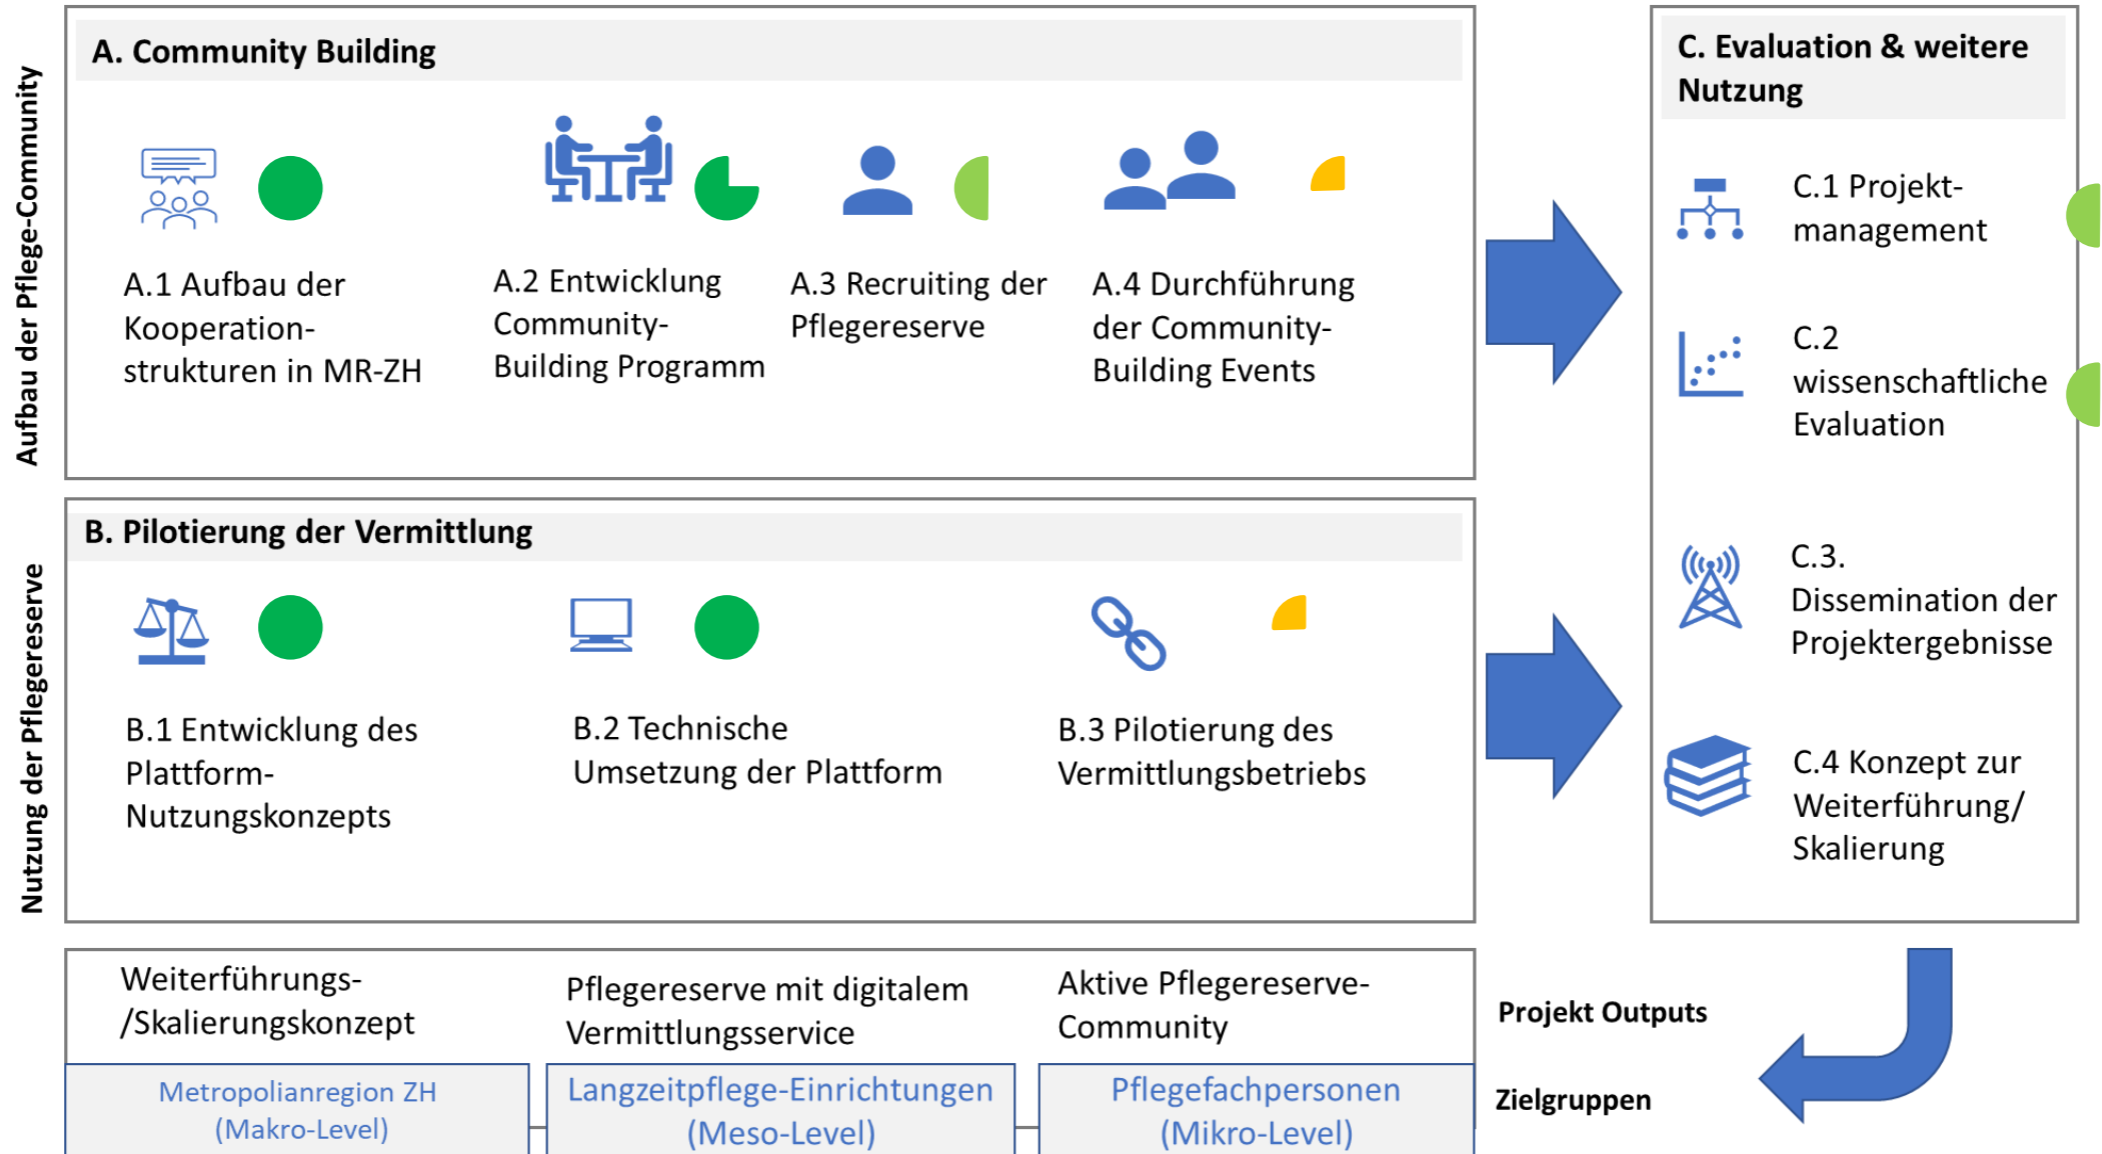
Aufbau der Pflege-Community

A. Community Building

A.1 Aufbau der Kooperationsstrukturen in MR-ZH

A.2 Entwicklung Community-Building Programm

A.3 Recruiting der Pflegereserve

A.4 Durchführung der Community-Building Events

Nutzung der Pflegereserve

B. Pilotierung der Vermittlung

B.1 Entwicklung des Plattform-Nutzungskonzepts

B.2 Technische Umsetzung der Plattform

B.3 Pilotierung des Vermittlungsbetriebs

C. Evaluation & weitere Nutzung

C.1 Projektmanagement

C.2 wissenschaftliche Evaluation

C.3. Dissemination der Projektergebnisse

C.4 Konzept zur Weiterführung/ Skalierung

Weiterführungs-/Skalierungskonzept

Pflegereserve mit digitalem Vermittlungsservice

Aktive Pflegereserve-Community

Projekt Outputs

Metropolianregion ZH (Makro-Level)

Langzeitpflege-Einrichtungen (Meso-Level)

Pflegefachpersonen (Mikro-Level)

Zielgruppen